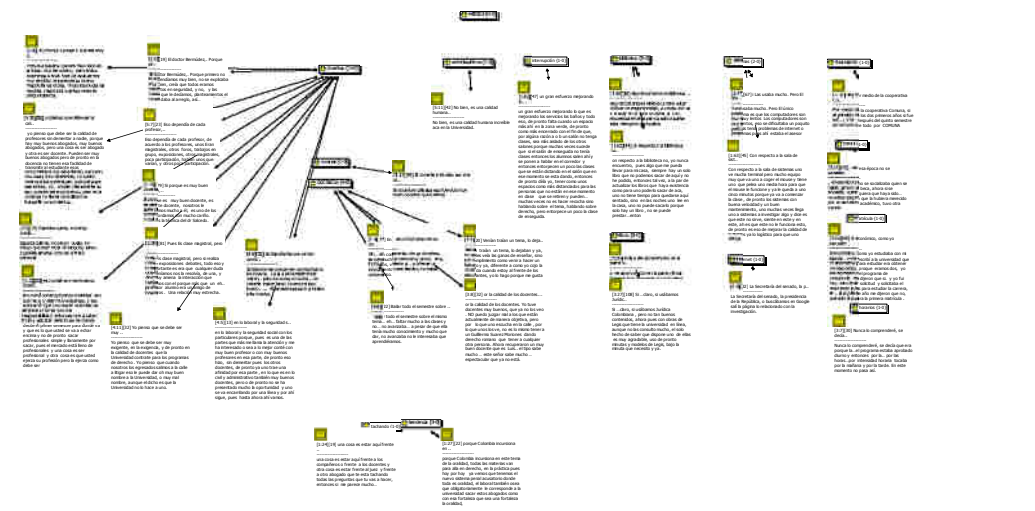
[4:4] Profesor Bermúdez... Porque yo...

Profesor Bermúdez... Porque primero no tendríamos muy bien, no se explotaba muy bien, creo que todos entenían esto en seguridad, y no... y los que le decíamos, planteamiento el hábito a un ingle, así...

[5:7] [17] Eso depende de cada profesor,...

Eso depende de cada profesor, de acuerdo a los profesores, unos bien magistrales, otros flores, trabajos en grupo, exposiciones, otros magistrales, poca participación, hacen unos que varían, y otros poca participación.

[5:8] [18] Lo porque es muy buen

[5:9] [20] Pues lo clase magistral, pero la...

[4:11] [22] Yo pienso que se debe ser muy ...

Yo pienso que se debe ser muy exigente, en la exigencia, y de pronto en la calidad de docentes que la Universidad contrate para los programas de derecho. Yo pienso que cuando nosotros los egresados salimos a la calle a llegar eso le puede dar ciertamente un muy buen nombre, aunque estructura eso que la Universidad no le hace a uno.

[4:5] [13] en lo laboral y la seguridad...

en lo laboral y la seguridad social con los particulares porque, pues en una de las partes que más tiende la atención y me ha interesado a sea a lo mejor comercio muy buen profesor o con muy buenos profesores en esa parte, de pronto eso han... sin desmeritar pues los demás docentes, de pronto yo creo que una afinidad por esa parte...

[5:11] [42] No bien, es una calidad humana...

No bien, es una calidad humana increíble acá en la Universidad.

Interrupción

un gran esfuerzo mejorando lo que

un gran esfuerzo mejorando lo que es mejorando las servicios los baños y todo eso, de pronto falta cuando un espacio más así en la zona verde, de pronto como más entonando con el fin de que, por alguna cosita o a sí cuidan no tenga clases, sea más aliado de los otros salones porque muchos veces sucede que a veces...

[5:8] Vienen todos en bien, lo deja...

[3:9] [32] el la calidad de los docentes ...

[3:12] Bebe todo el semestre sobre ...

Tachando

[1:24] [19] una cosa es estar aquí frente ...

una cosa es estar aquí frente a los compañeros o frente a los docentes y otra cosa es estar frente al juez y frente a otro abogado que le esta tachando todas las preguntas que tu vas a hacer, entonces sí me parece mucho...

Tendencia

[3:27] [22] porque Colombia incursiona en ...

porque Colombia incursiona en este tema de la oralidad, todas las materias van para allá en derecho, en la práctica pues hoy por hoy ya vemos que tenemos el nuevo sistema penal acusatorio...

en respecto a la biblioteca no, yo nunca encuentro, pues algo que me pueda llevar para revisar, siempre hay un solo libro que me podemos sacar de aquí y no lo utilizado...

[3:17] [18] Si, claro, sí utilizamos Justicia...

Si, claro, sí utilizamos Justicia Colombiana, pero no tan buenos contenidos...

Red

[5:20] [19] La Secretaria del senado, la p...

La Secretaria del senado, la presidencia de la República, o buscábamos en Google sali la página relacionada con la investigación.

[5:6] [47] Los salas mucho. Pero El Único

[1:42] [46] Con respecto a la sala de ...

Con respecto a la sala de sistemas uno se mucho también para mucho equipo muy que uno va a coger el mouse y tiene uno que pelar uno media hora para que el mouse le funcione...

Tutorial

medio a la cooperativa

la cooperativa Comuna

Virtual

Bondarez, como yo...

Tutorial

[3:7] [36] Nunca lo comprendemos, se decía...

Nunca lo comprendemos, se decía que eso porque lo, el programa estaba aprobado durante cinco semestres...

[1:2] Profesor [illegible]

[1:5] Orientar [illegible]

yo pienso que debe ser la calidad de profesores en docentes a nada, porque hay muy buenos abogados, muy buenos abogados, pero una cosa es ser abogado y otra es ser docente...

Tendencia

[1:6] Tenemos ayer, muchas...

Tarea sola, en el semestre sobre ...